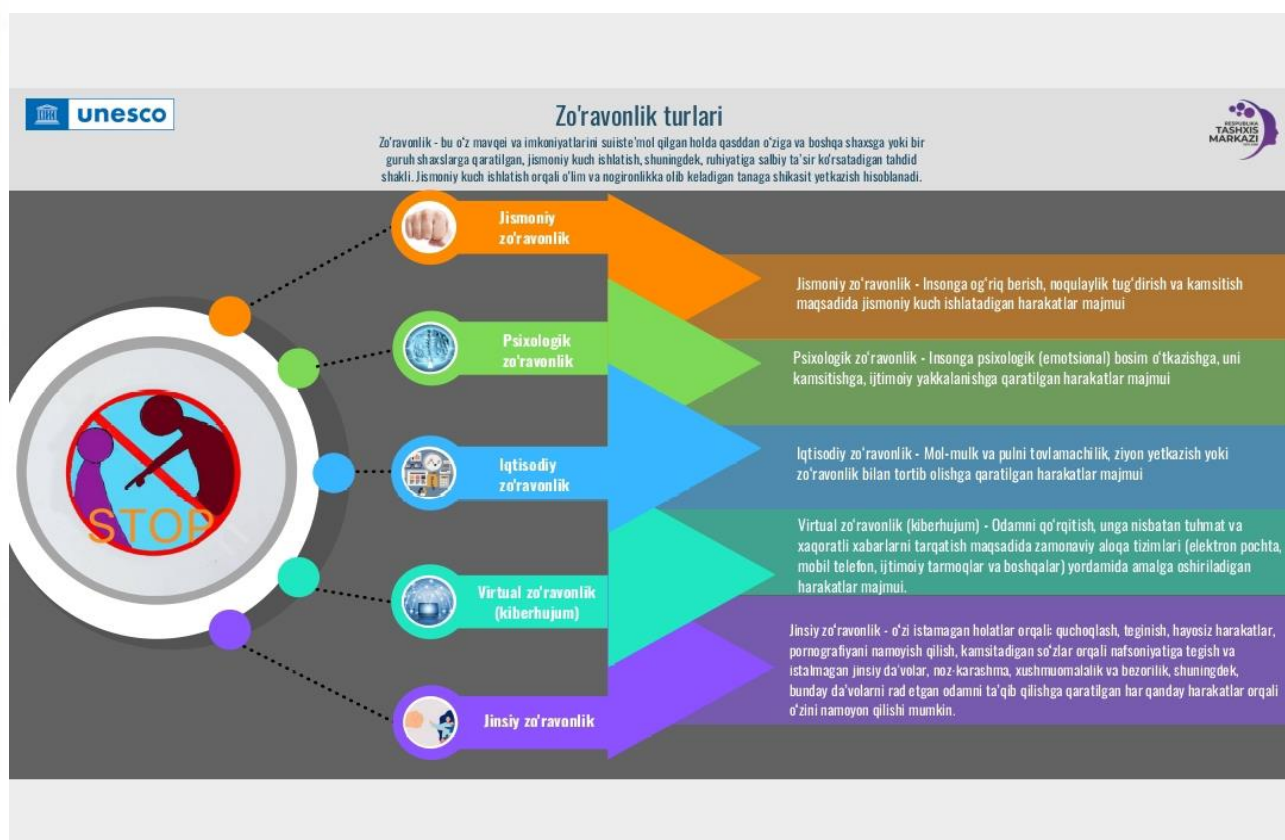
unesco

Zo'ravonlik turlari

Zo'ravonlik - bu o'z mavqei va imkoniyatlarini suiiste'mol qilgan holda qasddan o'ziga va boshqa shaxsga yoki bir guruh shaxslarga qaratilgan, jismoniy kuch ishlatish, shuningdek, ruhiyatiga salbiy ta'sir ko'rsatadigan tahdid shakli. Jismoniy kuch ishlatish orqali o'lim va nogironlikka olib keladigan tanaga shikasit yetkazish hisoblanadi.

RESPUBLIKA TASHXIS MARKAZI

STOP

Jismoniy zo'ravonlik

Jismoniy zo'ravonlik - Insonga og'riq berish, noqulaylik tug'dirish va kamsitish maqsadida jismoniy kuch ishlatadigan harakatlar majmui

Psixologik zo'ravonlik

Psixologik zo'ravonlik - Insonga psixologik (emotsional) bosim o'tkazishga, uni kamsitishga, ijtimoiy yakkalanishga qaratilgan harakatlar majmui

Iqtisodiy zo'ravonlik

Iqtisodiy zo'ravonlik - Mol-mulk va pulni tovlamachilik, ziyon yetkazish yoki zo'ravonlik bilan tortib olishga qaratilgan harakatlar majmui

Virtual zo'ravonlik (kiberhujum)

Virtual zo'ravonlik (kiberhujum) - Odamni qo'rqitish, unga nisbatan tuhmat va xaqoratli xabarlarni tarqatish maqsadida zamonaviy aloqa tizimlari (elektron pochta, mobil telefon, ijtimoiy tarmoqlar va boshqalar) yordamida amalga oshiriladigan harakatlar majmui.

Jinsiy zo'ravonlik

Jinsiy zo'ravonlik - o'zi istamagan holatlar orqali: quchoqlash, teginish, hayosiz harakatlar, pornografiyani namoyish qilish, kamsitadigan so'zlar orqali nafsoniyatiga tegish va istalmagan jinsiy da'volar, noz-karashma, xushmuomalalik va bezorilik, shuningdek, bunday da'volarni rad etgan odamni ta'qib qilishga qaratilgan har qanday harakatlar orqali o'zini namoyon qilishi mumkin.